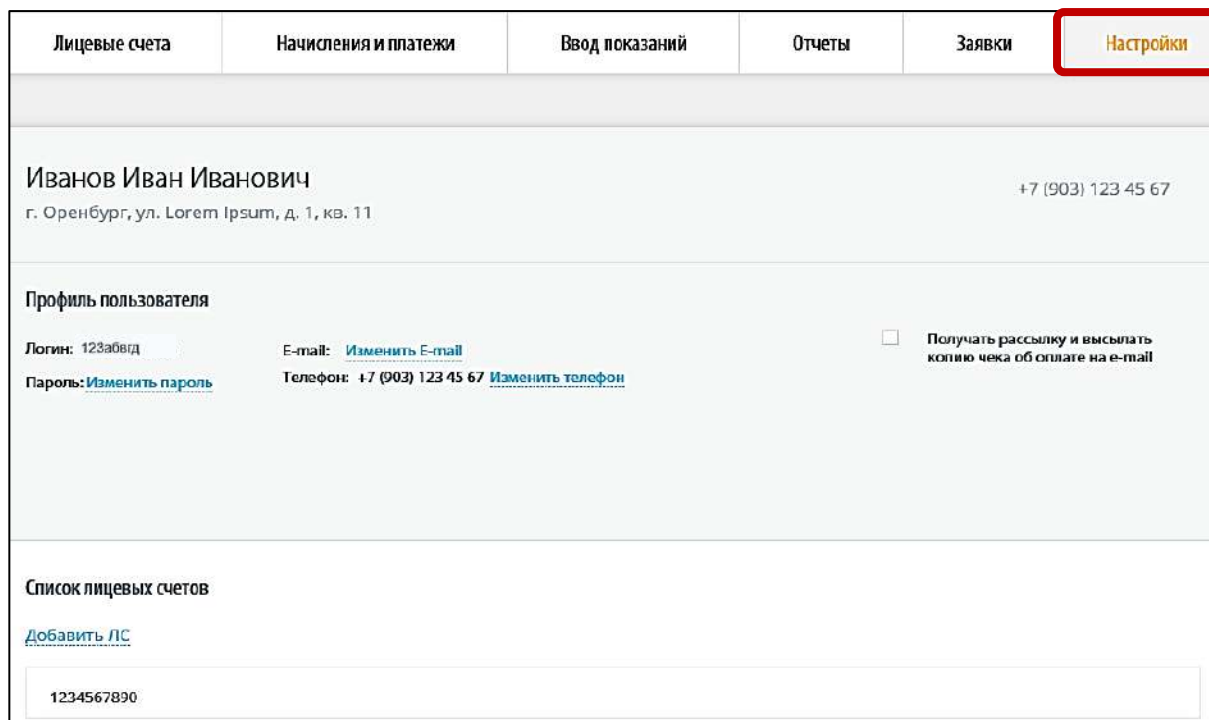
Лицевые счета | Начисления и платежи | Ввод показаний | Отчеты | Заявки | Настройки

Иванов Иван Иванович
г. Оренбург, ул. Lorem Ipsum, д. 1, кв. 11

+7 (903) 123 45 67

Профиль пользователя

Логин: 123абвгд
Пароль: Изменить пароль

E-mail: Изменить E-mail
Телефон: +7 (903) 123 45 67 Изменить телефон

Получать рассылку и высылать копию чека об оплате на e-mail

Список лицевых счетов

Добавить ЛС

1234567890